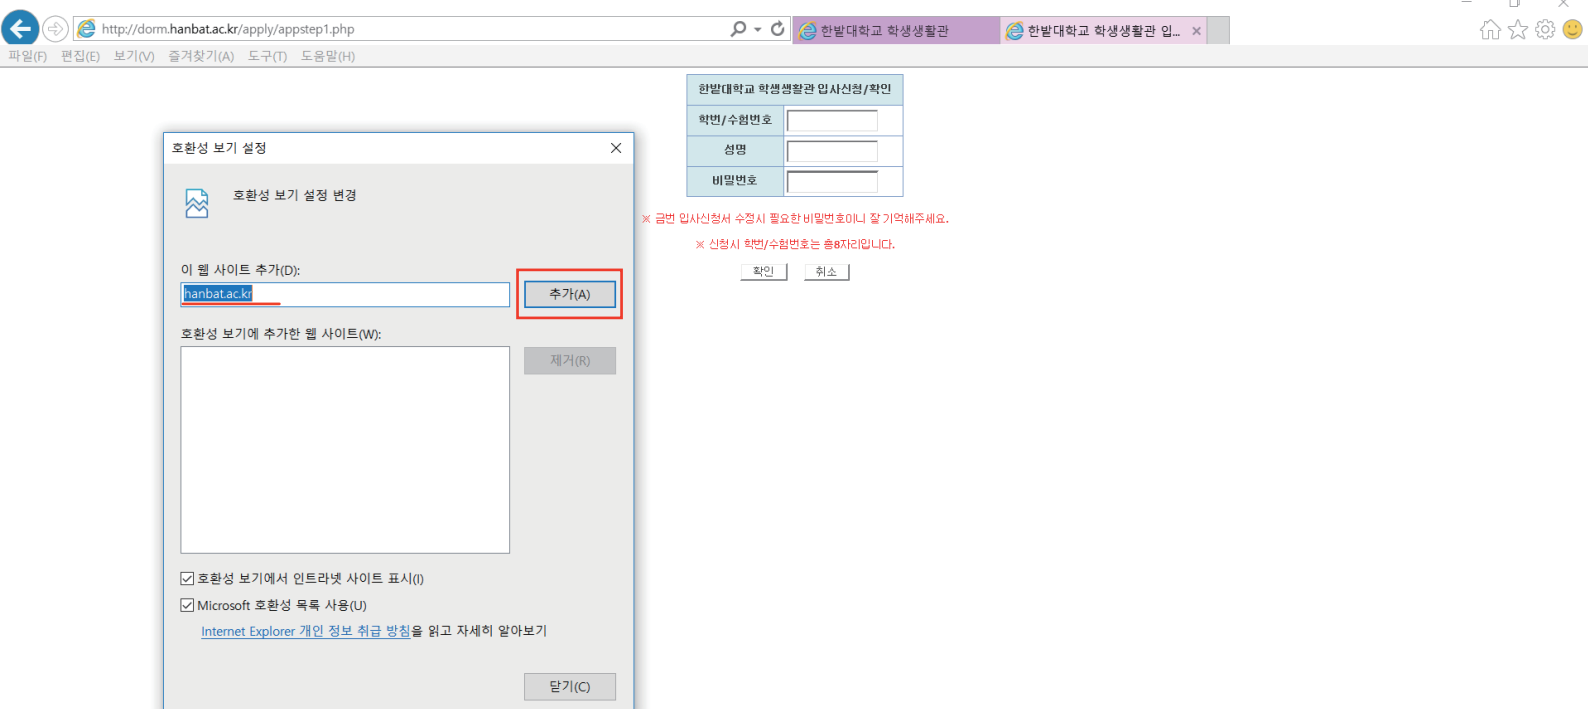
http://dorm.hanbat.ac.kr/apply/appstep1.php

한밭대학교 학생생활관

한밭대학교 학생생활관 입...

파일(F) 편집(E) 보기(V) 즐겨찾기(A) 도구(T) 도움말(H)

| 한밭대학교 학생생활관 입사신청/확인 | |
|---|---|
| 학번/수험번호 | |
| 성명 | |
| 비밀번호 | |

※ 금번 입사신청서 수정시 필요한 비밀번호이니 잘 기억해주세요.

※ 신청시 학번/수험번호는 총8자리입니다.

확인 취소

호환성 보기 설정

호환성 보기 설정 변경

이 웹 사이트 추가(D):

hanbat.ac.kr

추가(A)

호환성 보기에 추가한 웹 사이트(W):

제거(R)

호환성 보기에서 인트라넷 사이트 표시(I)

Microsoft 호환성 목록 사용(U)

Internet Explorer 개인 정보 취급 방침을 읽고 자세히 알아보기

닫기(C)